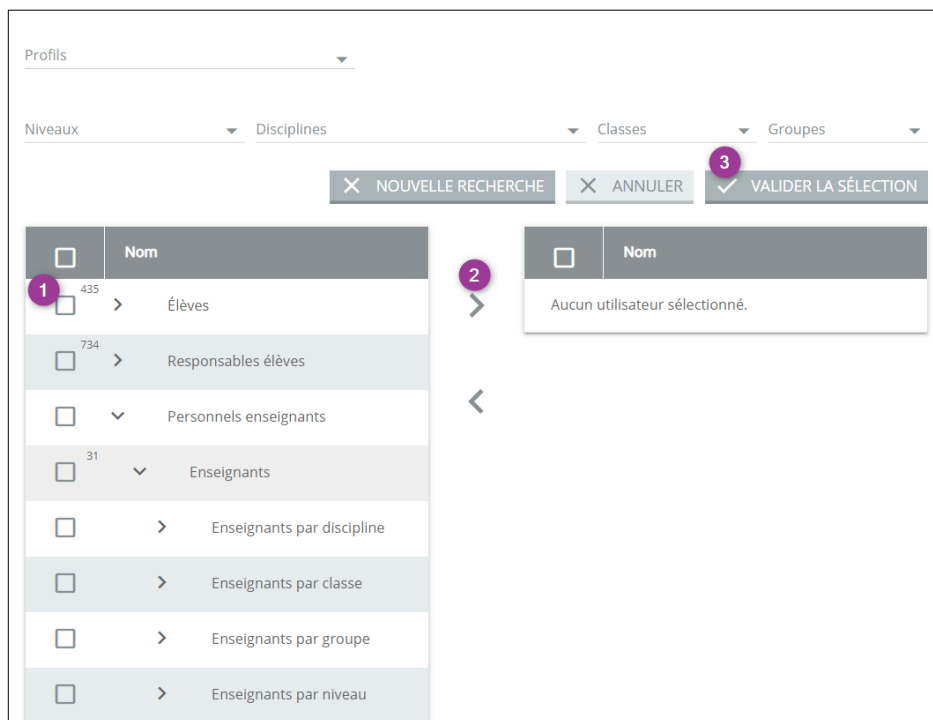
Profils

Niveaux

Disciplines

Classes

Groupes

NOUVELLE RECHERCHE

ANNULER

3

VALIDER LA SÉLECTION

| | Nom |
|---|---|
| 1 435 | Élèves |
| 734 | Responsables élèves |
| | Personnels enseignants |
| 31 | Enseignants |
| | Enseignants par discipline |
| | Enseignants par classe |
| | Enseignants par groupe |
| | Enseignants par niveau |

2

| | Nom |
|---|---|
| | Aucun utilisateur sélectionné. |